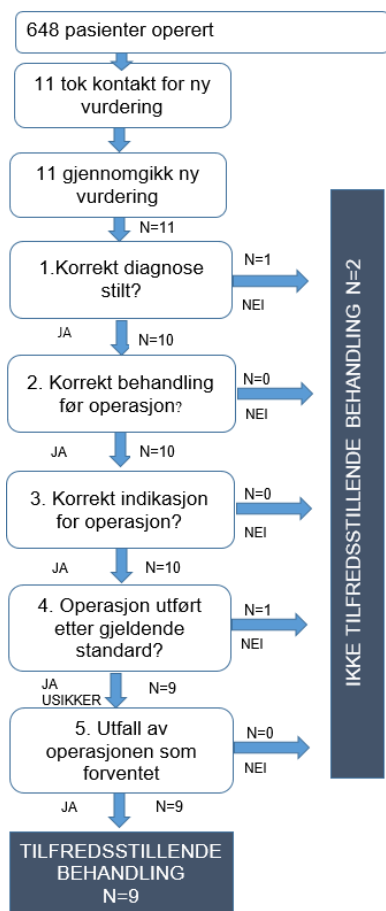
648 pasienter operert

11 tok kontakt for ny vurdering

11 gjennomgikk ny vurdering

N=11

1.Korrekt diagnose stilt?

N=1

NEI

JA

N=10

2. Korrekt behandling før operasjon?

N=0

NEI

JA

N=10

3. Korrekt indikasjon for operasjon?

N=0

NEI

JA

N=10

4. Operasjon utført etter gjeldende standard?

N=1

NEI

JA
USIKKER

N=9

5. Utfall av operasjonen som forventet

N=0

NEI

JA

N=9

TILFREDSSTILLENDE BEHANDLING N=9

IKKE TILFREDSSTILLENDE BEHANDLING N=2